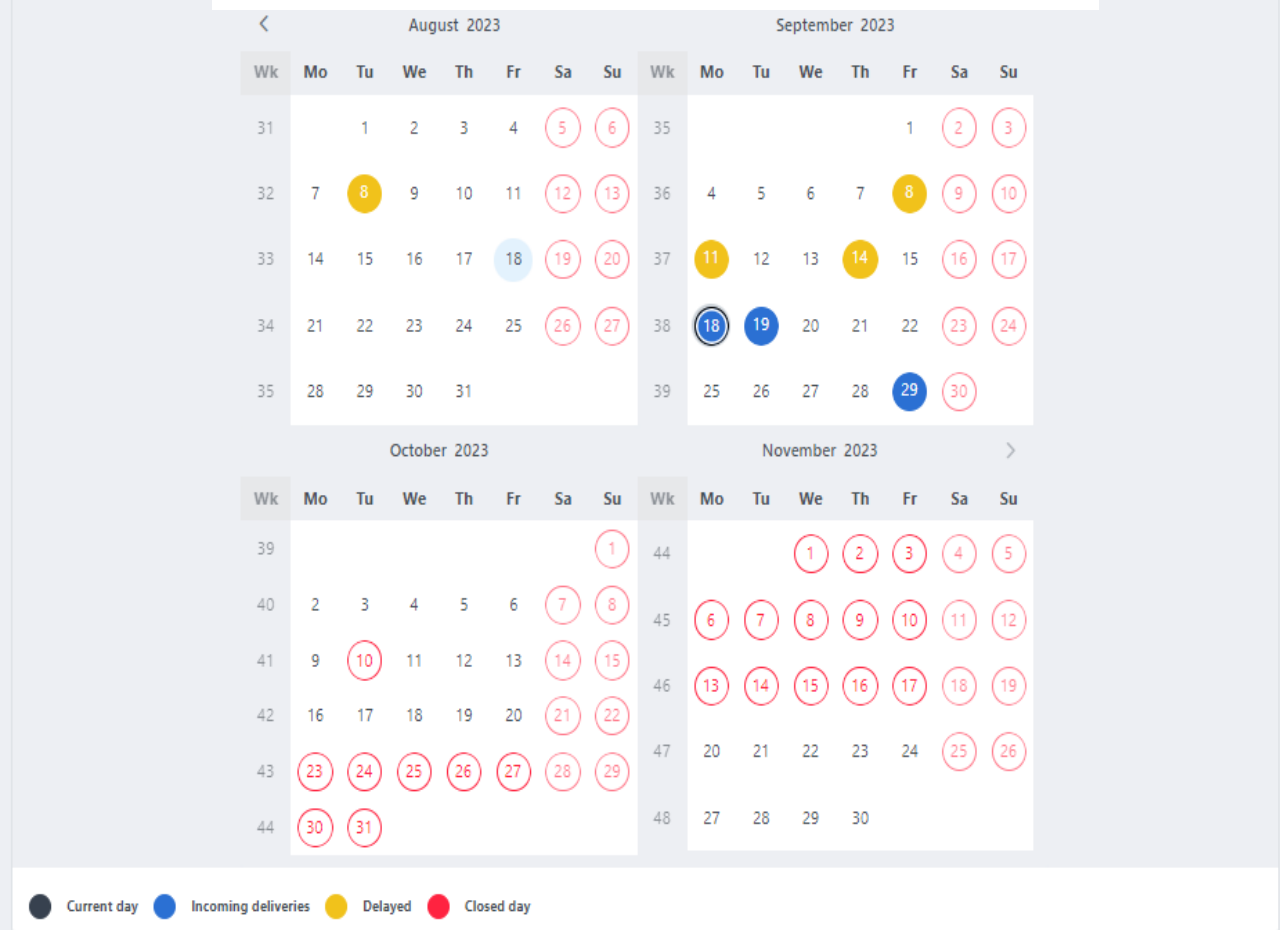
<

August 2023

| Wk | Mo | Tu | We | Th | Fr | Sa | Su |
|---|---|---|---|---|---|---|---|
| 31 | | 1 | 2 | 3 | 4 | 5 | 6 |
| 32 | 7 | 8 | 9 | 10 | 11 | 12 | 13 |
| 33 | 14 | 15 | 16 | 17 | 18 | 19 | 20 |
| 34 | 21 | 22 | 23 | 24 | 25 | 26 | 27 |
| 35 | 28 | 29 | 30 | 31 | | | |

September 2023

| Wk | Mo | Tu | We | Th | Fr | Sa | Su |
|---|---|---|---|---|---|---|---|
| 35 | | | | | 1 | 2 | 3 |
| 36 | 4 | 5 | 6 | 7 | 8 | 9 | 10 |
| 37 | 11 | 12 | 13 | 14 | 15 | 16 | 17 |
| 38 | 18 | 19 | 20 | 21 | 22 | 23 | 24 |
| 39 | 25 | 26 | 27 | 28 | 29 | 30 | |

October 2023

| Wk | Mo | Tu | We | Th | Fr | Sa | Su |
|---|---|---|---|---|---|---|---|
| 39 | | | | | | | 1 |
| 40 | 2 | 3 | 4 | 5 | 6 | 7 | 8 |
| 41 | 9 | 10 | 11 | 12 | 13 | 14 | 15 |
| 42 | 16 | 17 | 18 | 19 | 20 | 21 | 22 |
| 43 | 23 | 24 | 25 | 26 | 27 | 28 | 29 |
| 44 | 30 | 31 | | | | | |

November 2023
>

| Wk | Mo | Tu | We | Th | Fr | Sa | Su |
|---|---|---|---|---|---|---|---|
| 44 | | | 1 | 2 | 3 | 4 | 5 |
| 45 | 6 | 7 | 8 | 9 | 10 | 11 | 12 |
| 46 | 13 | 14 | 15 | 16 | 17 | 18 | 19 |
| 47 | 20 | 21 | 22 | 23 | 24 | 25 | 26 |
| 48 | 27 | 28 | 29 | 30 | | | |

Current day Incoming deliveries Delayed Closed day